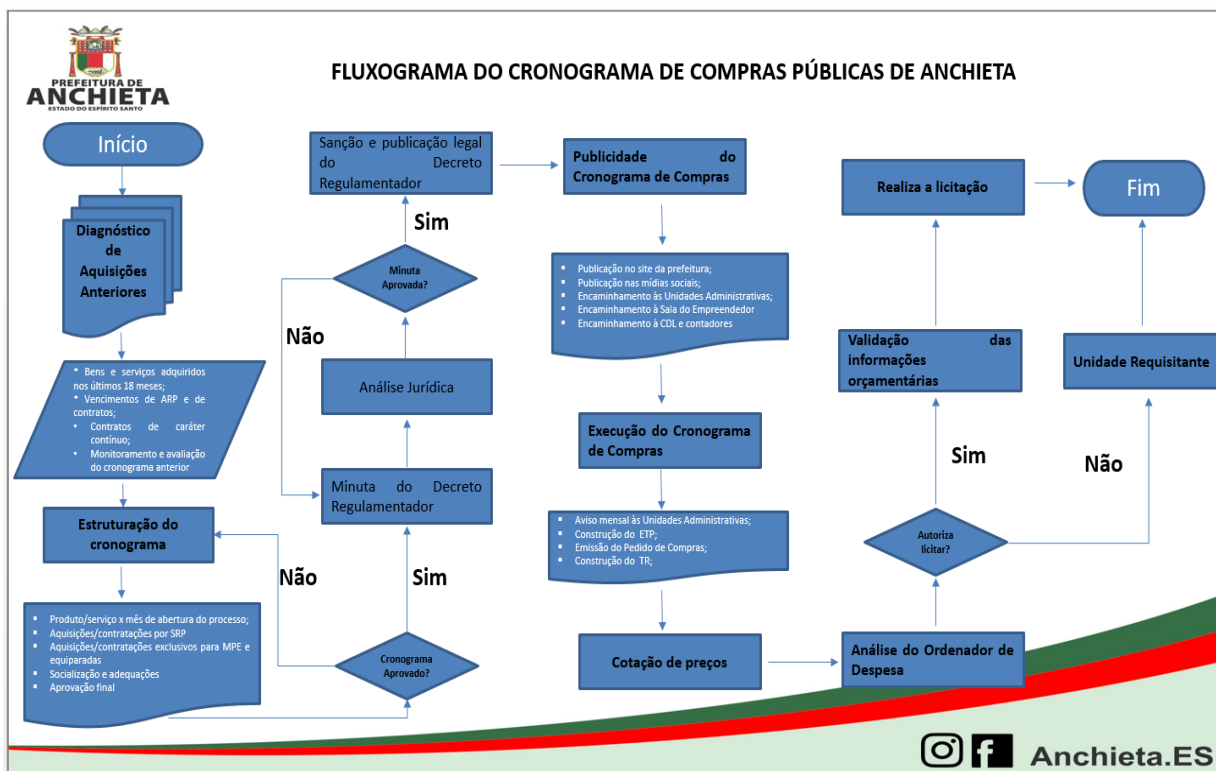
PREFEITURA DE
ANCHIETA
ESTADO DO ESPÍRITO SANTO

FLUXOGRAMA DO CRONOGRAMA DE COMPRAS PÚBLICAS DE ANCHIETA

Início

Diagnóstico de Aquisições Anteriores

* Bens e serviços adquiridos nos últimos 18 meses;
* Vencimentos de ARP e de contratos;
• Contratos de caráter contínuo;
• Monitoramento e avaliação do cronograma anterior

Estruturação do cronograma

• Produto/serviço x mês de abertura do processo;
• Aquisições/contratações por SRP
• Aquisições/contratações exclusivos para MPE e equiparadas
• Socialização e adequações
• Aprovação final

Cronograma Aprovado?

Não

Sim

Minuta do Decreto Regulamentador

Análise Jurídica

Não

Minuta Aprovada?

Sim

Sanção e publicação legal do Decreto Regulamentador

Publicidade do Cronograma de Compras

• Publicação no site da prefeitura;
• Publicação nas mídias sociais;
• Encaminhamento às Unidades Administrativas;
• Encaminhamento à Sala do Empreendedor
• Encaminhamento à CDL e contadores

Execução do Cronograma de Compras

• Aviso mensal às Unidades Administrativas;
• Construção do ETP;
• Emissão do Pedido de Compras;
• Construção do TR;

Cotação de preços

Análise do Ordenador de Despesa

Autoriza licitar?

Sim

Validação das informações orçamentárias

Realiza a licitação

Fim

Não

Unidade Requisitante

Anchieta.ES